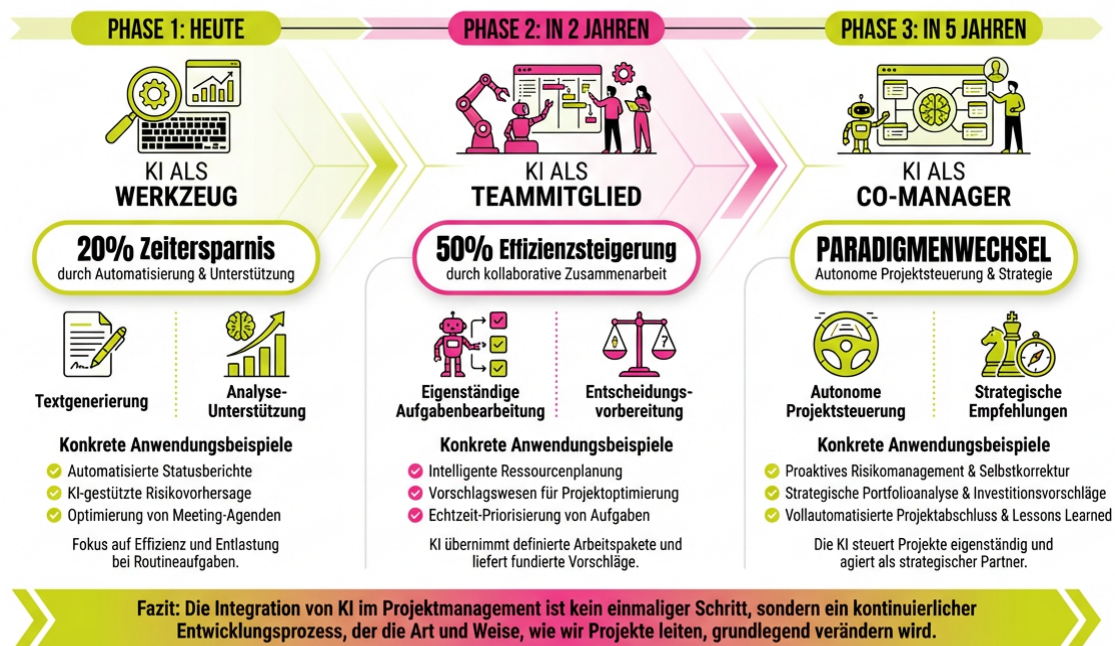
PHASE 1: HEUTE

KI ALS
WERKZEUG

20% Zeitersparnis
durch Automatisierung & Unterstützung

Textgenerierung

Analyse-Unterstützung

Konkrete Anwendungsbeispiele

Automatisierte Statusberichte
KI-gestützte Risikovorhersage
Optimierung von Meeting-Agenden

Fokus auf Effizienz und Entlastung bei Routineaufgaben.

PHASE 2: IN 2 JAHREN

KI ALS
TEAMMITGLIED

50% Effizienzsteigerung
durch kollaborative Zusammenarbeit

Eigenständige Aufgabenbearbeitung

Entscheidungsvorbereitung

Konkrete Anwendungsbeispiele

Intelligente Ressourcenplanung
Vorschlagswesen für Projektoptimierung
Echtzeit-Priorisierung von Aufgaben

KI übernimmt definierte Arbeitspakete und liefert fundierte Vorschläge.

PHASE 3: IN 5 JAHREN

KI ALS
CO-MANAGER

PARADIGMENWECHSEL
Autonome Projektsteuerung & Strategie

Autonome Projektsteuerung

Strategische Empfehlungen

Konkrete Anwendungsbeispiele

Proaktives Risikomanagement & Selbstkorrektur
Strategische Portfolioanalyse & Investitionsvorschläge
Vollautomatisierte Projektabschluss & Lessons Learned

Die KI steuert Projekte eigenständig und agiert als strategischer Partner.

Fazit: Die Integration von KI im Projektmanagement ist kein einmaliger Schritt, sondern ein kontinuierlicher Entwicklungsprozess, der die Art und Weise, wie wir Projekte leiten, grundlegend verändern wird.